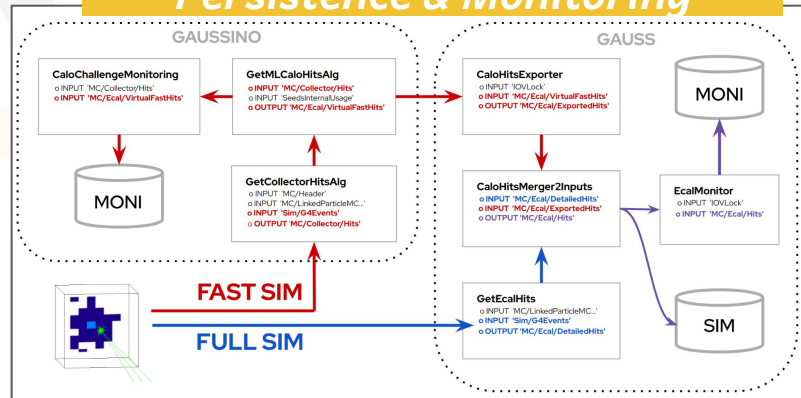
Persistence & Monitoring

GAUSSINO

CaloChallengeMonitoring
o INPUT 'MC/Collector/Hits'
o INPUT 'MC/Ecal/VirtualFastHits'

GetMLCaloHitsAlg
o INPUT 'MC/Collector/Hits'
o INPUT 'SeedsInternalUsage'
o OUTPUT 'MC/Ecal/VirtualFastHits'

MONI

GetCollectorHitsAlg
o INPUT 'MC/Header'
o INPUT 'MC/LinkedParticleMC...'
o INPUT 'Sim/G4Events'
o OUTPUT 'MC/Collector/Hits'

FAST SIM

FULL SIM

GAUSS

CaloHitsExporter
o INPUT 'IOVLock'
o INPUT 'MC/Ecal/VirtualFastHits'
o OUTPUT 'MC/Ecal/ExportedHits'

MONI

CaloHitsMerger2Inputs
o INPUT 'MC/Ecal/DetailedHits'
o INPUT 'MC/Ecal/ExportedHits'
o OUTPUT 'MC/Ecal/Hits'

EcalMonitor
o INPUT 'IOVLock'
o INPUT 'MC/Ecal/Hits'

GetEcalHits
o INPUT 'MC/LinkedParticleMC...'
o INPUT 'Sim/G4Events'
o OUTPUT 'MC/Ecal/DetailedHits'

SIM